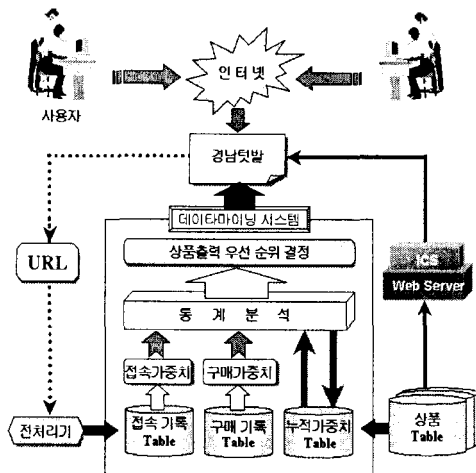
사용자

인 터 넷

경남텃밭

데이타마이닝 서스템

URL

상품출력 우선 순위 결정

IIS
Web Server

동 계 분 석

접속가중치

구매가중치

전처리기

접속 기록
Table

구매 기록
Table

누적가중치
Table

상품
Table